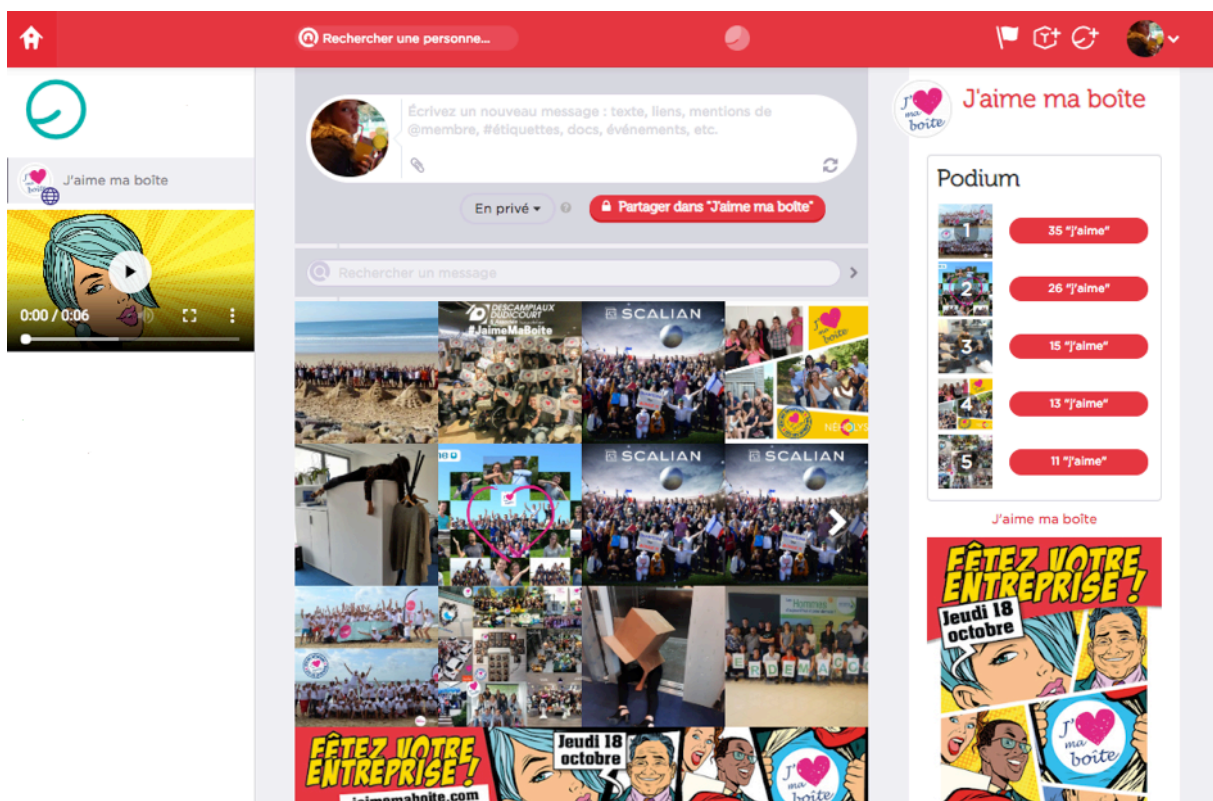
Rechercher une personne...

J'aime ma boîte

0:00 / 0:06

Écrivez un nouveau message : texte, liens, mentions de @membre, #étiquettes, docs, événements, etc.

En privé ▾

Partager dans "J'aime ma boîte"

Rechercher un message

DESCAMPIAUX DUDICOURT
#JaimeMaBoite

SCALIAN

J'aime ma boîte

SCALIAN

SCALIAN

FÊTEZ VOTRE ENTREPRISE !

Jeudi 18 octobre

J'aime ma boîte

jaimemaboite.com

J'aime ma boîte

Podium

1 35 "j'aime"

2 26 "j'aime"

3 15 "j'aime"

4 13 "j'aime"

5 11 "j'aime"

J'aime ma boîte

FÊTEZ VOTRE ENTREPRISE !

Jeudi 18 octobre

J'aime ma boîte